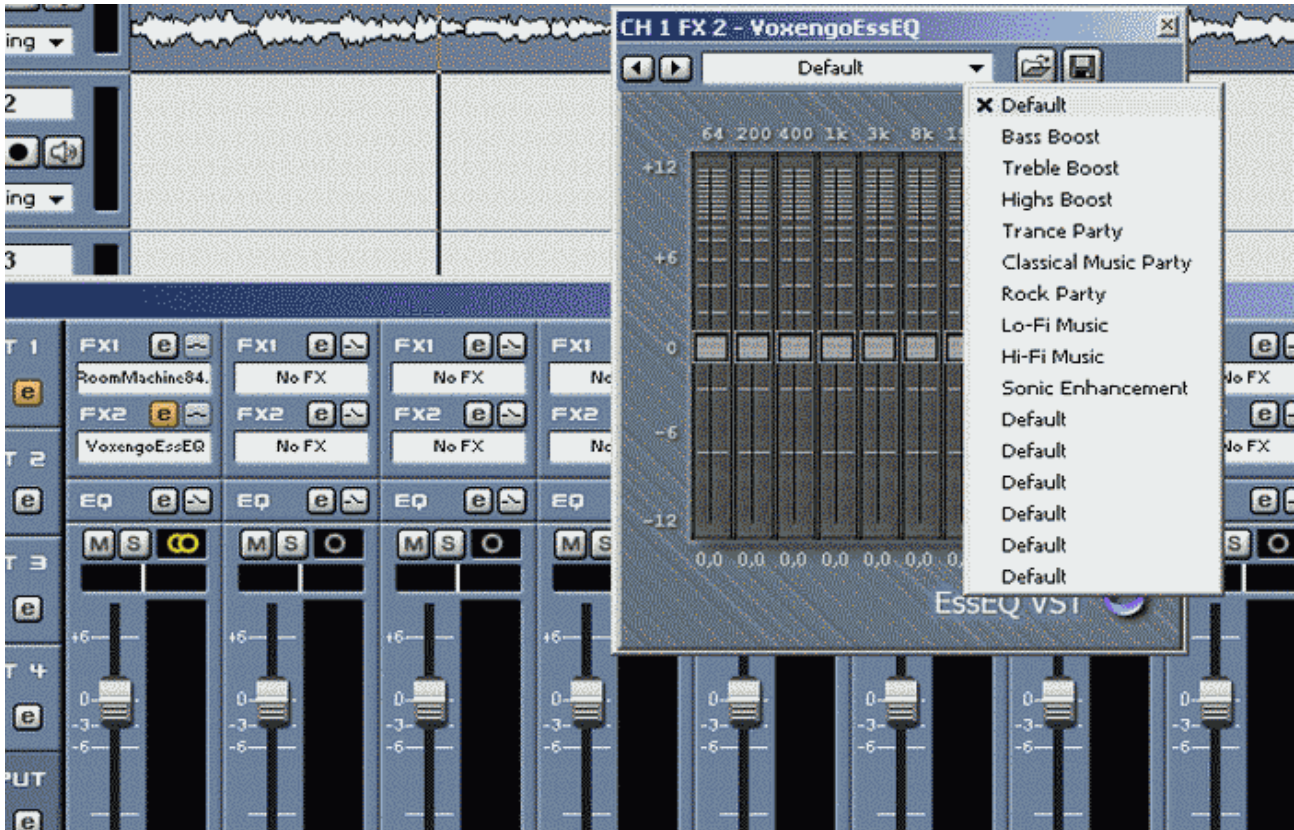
ing

2

ing

3

CH 1 FX 2 - VoxengoEssEQ

Default

× Default
Bass Boost
Treble Boost
Highs Boost
Trance Party
Classical Music Party
Rock Party
Lo-Fi Music
Hi-Fi Music
Sonic Enhancement
Default
Default
Default
Default
Default
Default

64 200 400 1k 3k 8k 1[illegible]

+12
+6
0
-6
-12

0,0 0,0 0,0 0,0 0,0 0,0 0,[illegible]

EssEQ VST

T 1
FX1 e
RoomMachine84.
FX2 e
VoxengoEssEQ
T 2
EQ e
M S
T 3
T 4
PUT

FX1 e
No FX
FX2 e
No FX
EQ e
M S

FX1 e
No FX
FX2 e
No FX
EQ e
M S

FX1
No
FX2
No
EQ
M S

No FX
No FX

+6
0
-3
-6